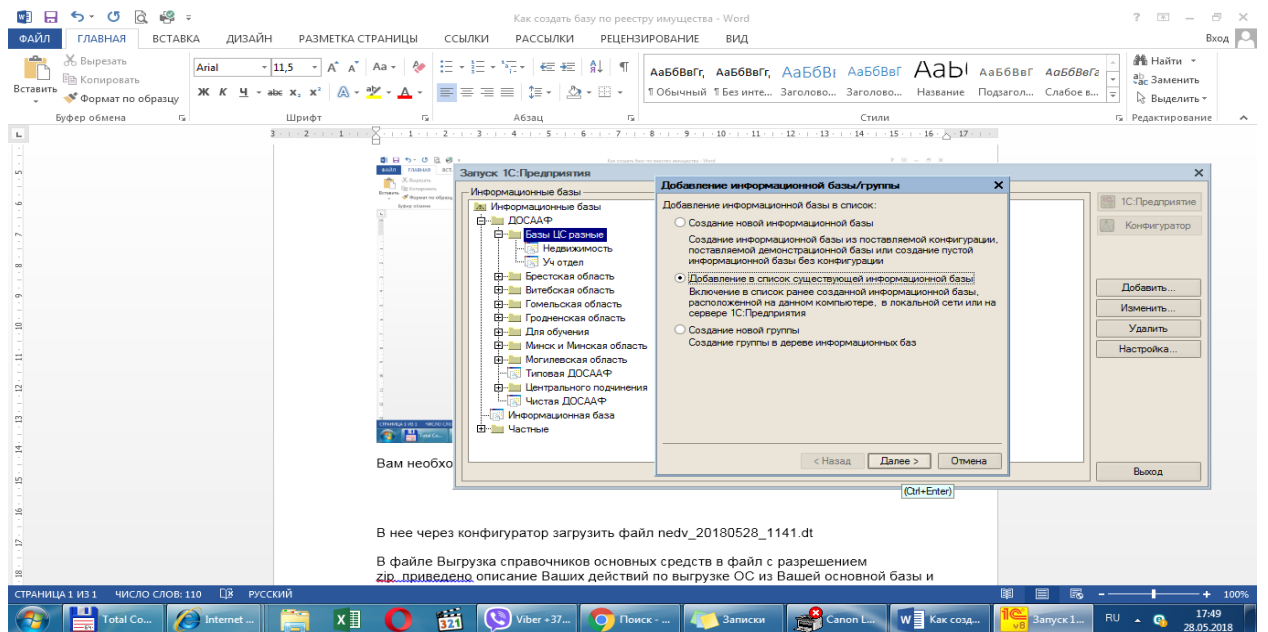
Как создать базу по реестру имущества - Word

ФАЙЛ ГЛАВНАЯ ВСТАВКА ДИЗАЙН РАЗМЕТКА СТРАНИЦЫ ССЫЛКИ РАССЫЛКИ РЕЦЕНЗИРОВАНИЕ ВИД Вход

Вырезать
Копировать
Вставить
Формат по образцу
Буфер обмена
Arial 11,5
Шрифт
Абзац
АаБбВвГг, АаБбВвГг, АаБбВ АаБбВвГ АаБ АаБбВвГ АаБбВеГ
¶ Обычный ¶ Без инте... Заголово... Заголово... Название Подзагол... Слабое в...
Стили
Найти
Заменить
Выделить
Редактирование

Запуск 1С:Предприятия
Информационные базы
Информационные базы
ДОСААФ
Базы ЦС разные
Недвижимость
Уч отдел
Брестская область
Витебская область
Гомельская область
Гродненская область
Для обучения
Минск и Минская область
Могилевская область
Типовая ДОСААФ
Центрального подчинения
Чистая ДОСААФ
Информационная база
Частные

1С:Предприятие
Конфигуратор
Добавить...
Изменить...
Удалить
Настройка...
Выход

Добавление информационной базы/группы
Добавление информационной базы в список:
Создание новой информационной базы
Создание информационной базы из поставляемой конфигурации, поставляемой демонстрационной базы или создание пустой информационной базы без конфигурации
Добавление в список существующей информационной базы
Включение в список ранее созданной информационной базы, расположенной на данном компьютере, в локальной сети или на сервере 1С:Предприятия
Создание новой группы
Создание группы в дереве информационных баз
< Назад Далее > Отмена
(Ctrl+Enter)

Вам необхо

В нее через конфигуратор загрузить файл nedv_20180528_1141.dt

В файле Выгрузка справочников основных средств в файл с разрешением zip. приведено описание Ваших действий по выгрузке ОС из Вашей основной базы и

СТРАНИЦА 1 ИЗ 1 ЧИСЛО СЛОВ: 110 РУССКИЙ 100%
Total Co... Internet ... Viber +37... Поиск - ... Записки Canon L... Как созд... Запуск 1... RU 17:49 28.05.2018